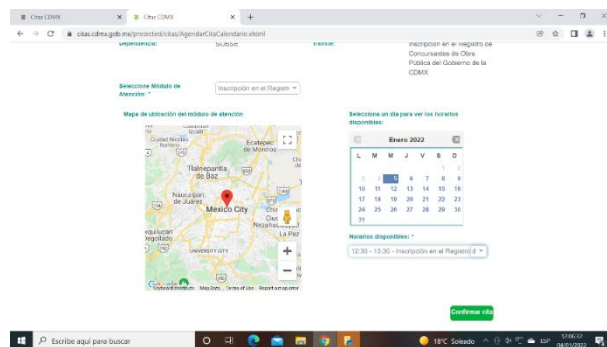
Citas CDMX × Citas CDMX × +

citas.cdmx.gob.mx/protected/citas/AgendarCitaCalendario.xhtml

Dependencia: SOBSE

Trámite: Inscripción en el Registro de Concursantes de Obra Pública del Gobierno de la CDMX

Seleccione Módulo de Atención: * Inscripción en el Registro

Mapa de ubicación del módulo de atención

Ciudad Nicolás Romero
Ecatepec de Morelos
Tlalnepantla de Baz
Naucalpan de Juárez
Mexico City
Nezahualcóyotl
Huixquilucan de Degollado
UNIVERSITY CITY
La Paz

Keyboard shortcuts Map Data Terms of Use Report a map error

Seleccione un día para ver los horarios disponibles:

Enero 2022

| L | M | M | J | V | S | D |
|---|---|---|---|---|---|---|
| | | | | | 1 | 2 |
| 3 | 4 | 5 | 6 | 7 | 8 | 9 |
| 10 | 11 | 12 | 13 | 14 | 15 | 16 |
| 17 | 18 | 19 | 20 | 21 | 22 | 23 |
| 24 | 25 | 26 | 27 | 28 | 29 | 30 |
| 31 | | | | | | |

Horarios disponibles: *

12:30 - 13:30 - Inscripción en el Registro d

Confirmar cita

Escribe aquí para buscar

18°C Soleado ESP 17:06:32 04/01/2022